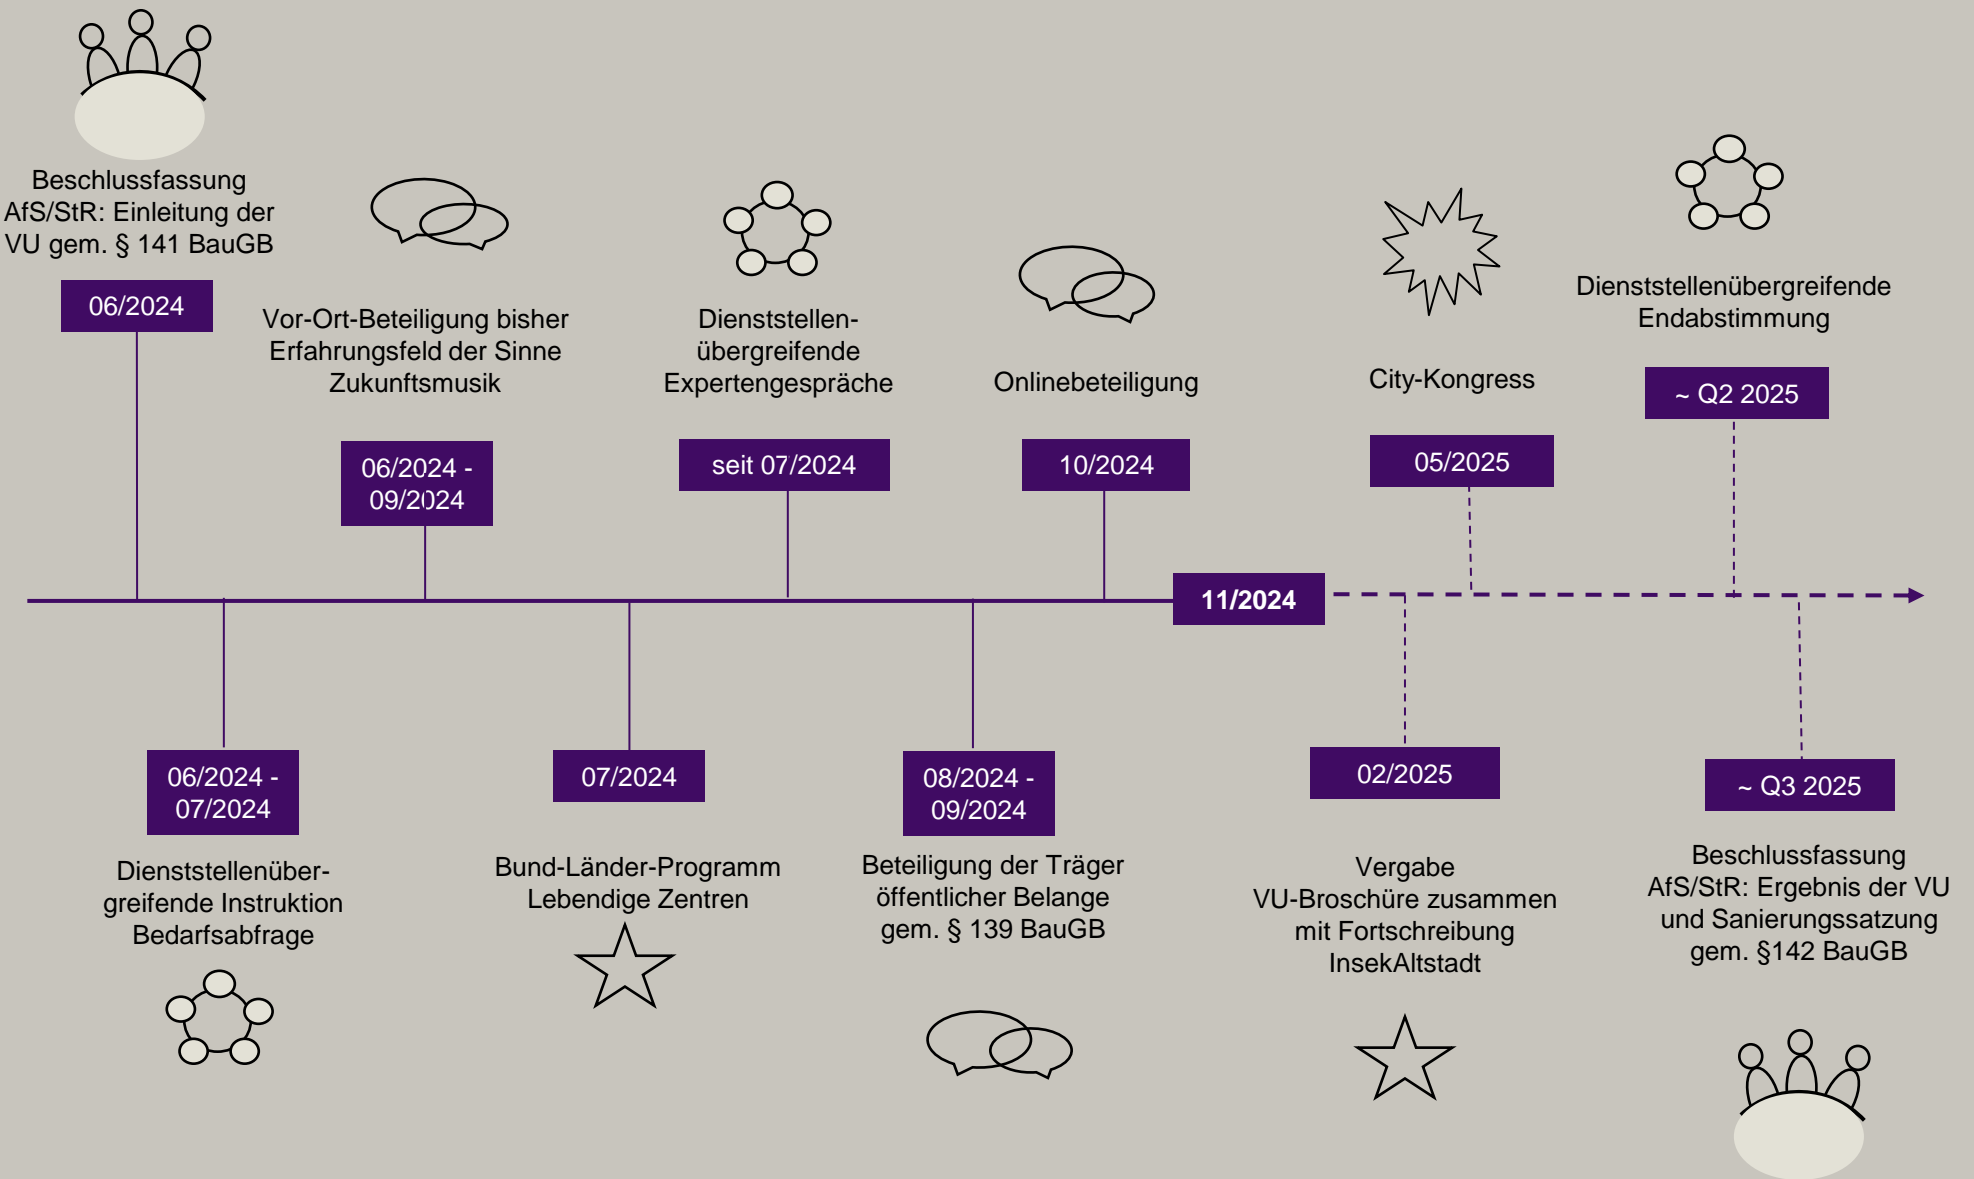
Beschlussfassung AfS/StR: Einleitung der VU gem. § 141 BauGB

06/2024

Vor-Ort-Beteiligung bisher Erfahrungsfeld der Sinne Zukunftsmusik

06/2024 - 09/2024

Dienststellen-übergreifende Expertengespräche

seit 07/2024

Onlinebeteiligung

10/2024

City-Kongress

05/2025

Dienststellenübergreifende Endabstimmung

~ Q2 2025

11/2024

06/2024 - 07/2024

Dienststellenüber-greifende Instruktion Bedarfsabfrage

07/2024

Bund-Länder-Programm Lebendige Zentren

08/2024 - 09/2024

Beteiligung der Träger öffentlicher Belange gem. § 139 BauGB

02/2025

Vergabe VU-Broschüre zusammen mit Fortschreibung InsekAltstadt

~ Q3 2025

Beschlussfassung AfS/StR: Ergebnis der VU und Sanierungssatzung gem. §142 BauGB